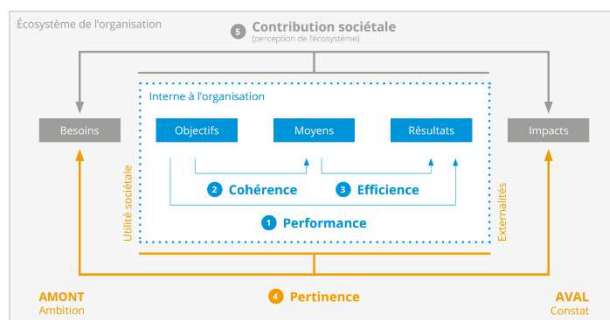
Écosystème de l'organisation

5 Contribution sociétale
(perception de l'écosystème)

Interne à l'organisation

Besoins

Objectifs

Moyens

Résultats

Impacts

2 Cohérence

3 Efficience

1 Performance

Utilité sociétale

Externalités

AMONT
Ambition

4 Pertinence

AVAL
Constat